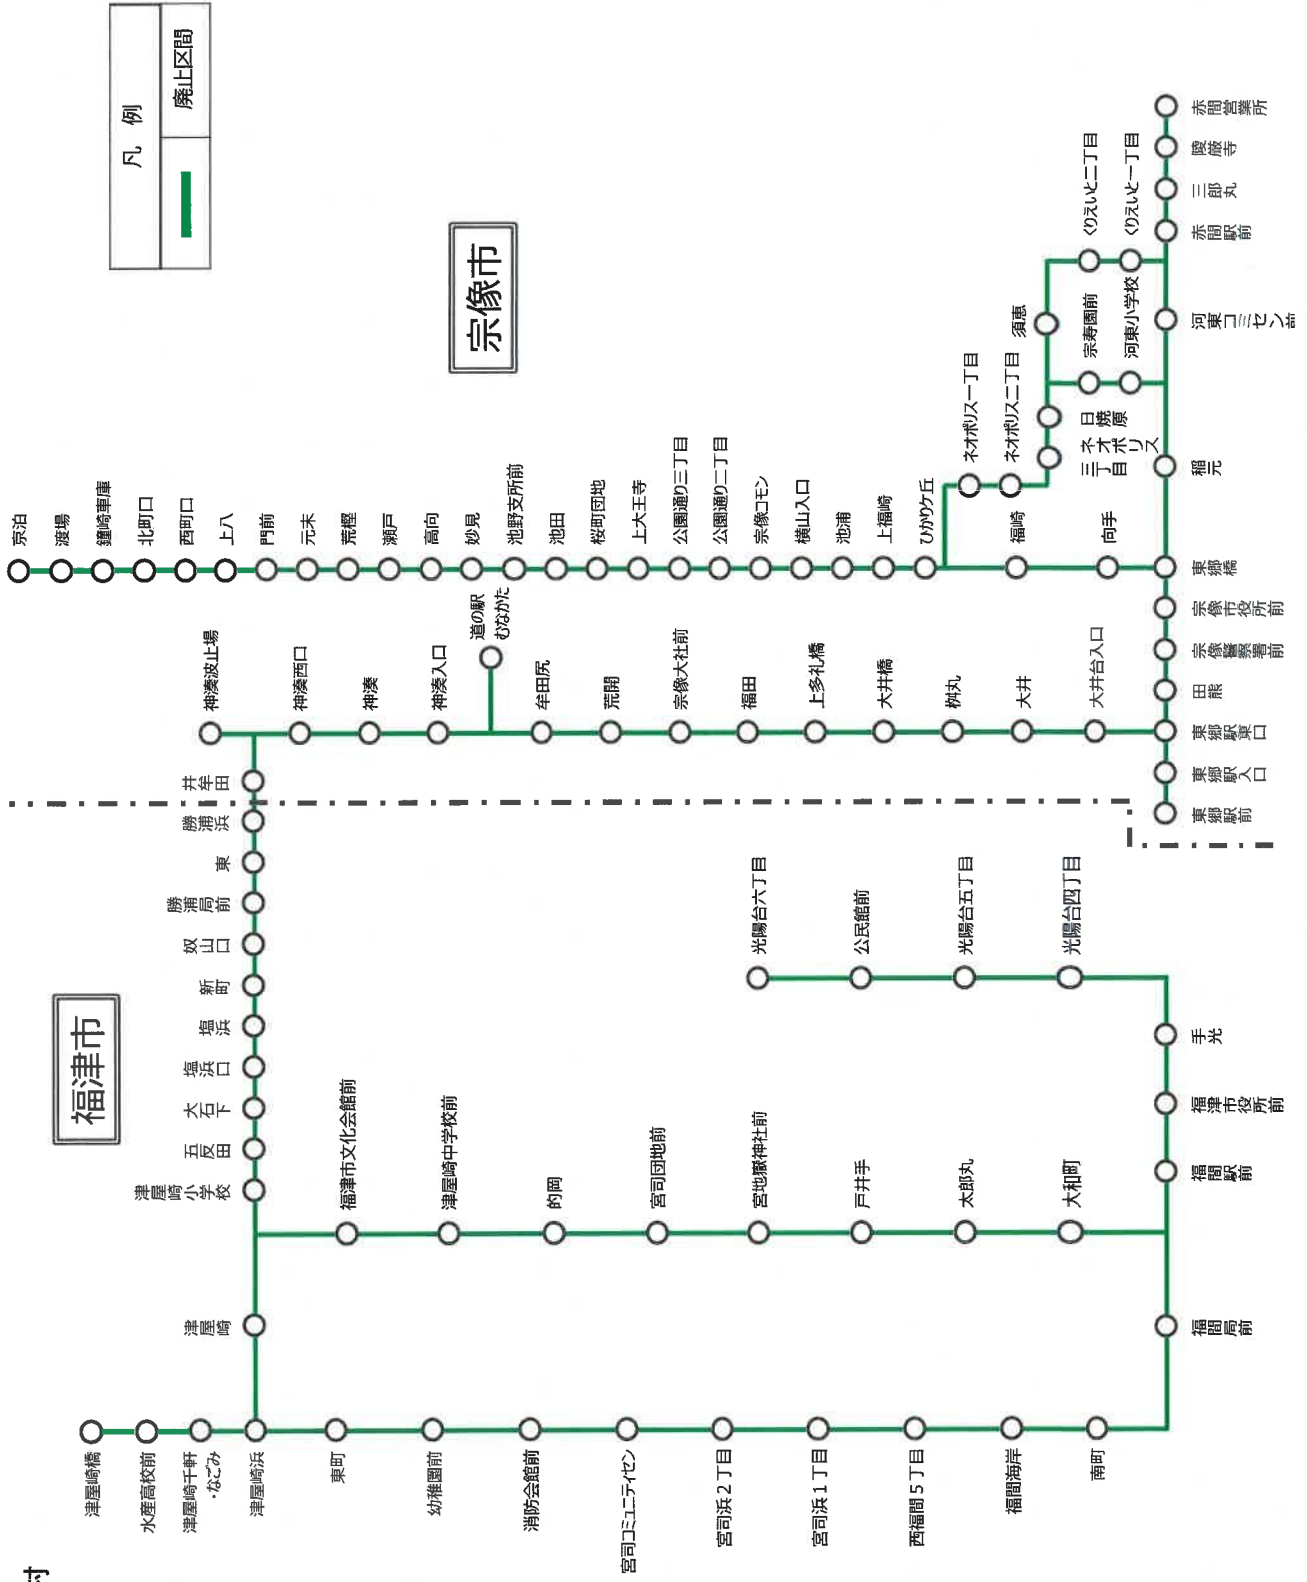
凡例
廃止区間

宗像市

福津市

京泊
渡場
鐘崎車庫
北町口
西町口
上八
門前
元未
荒櫛
瀬戸
高向
妙見
池野支所前
池田
桜町団地
上大王寺
公園通り三丁目
公園通り二丁目
宗像コモン
横山入口
池浦
上福崎
ひかりケ丘
福崎
向手
東郷橋
ネオポリス一丁目
ネオポリス二丁目
ネオポリス三丁目
日の里
須恵
宗寿園前
河東小学校
くりえいと二丁目
くりえいと一丁目
河東コミセン前
稲元
赤間駅前
三郎丸
慶成寺
赤間営業所
宗像市役所前
宗像警察署前
田熊
東郷駅東口
東郷駅入口
東郷駅前
神湊波止場
神湊西口
神湊
神湊入口
道の駅むなかた
牟田尻
荒開
宗像大社前
福田
上多礼橋
大井橋
桝丸
大井
大井台入口
井牟田
勝浦浜
東
勝浦局前
奴山口
新町
塩浜
塩浜口
大石下
五反田
津屋崎小学校
津屋崎
光陽台六丁目
公民館前
光陽台五丁目
光陽台四丁目
手光
福津市役所前
福間駅前
福間局前
福津市文化会館前
津屋崎中学校前
的岡
宮司団地前
宮地嶽神社前
戸井手
太郎丸
大和町
津屋崎橋
水産高校前
津屋崎千軒・なごみ
津屋崎浜
東町
幼稚園前
消防会館前
宮司コミュニティセン
宮司浜２丁目
宮司浜１丁目
西福間５丁目
福間海岸
南町